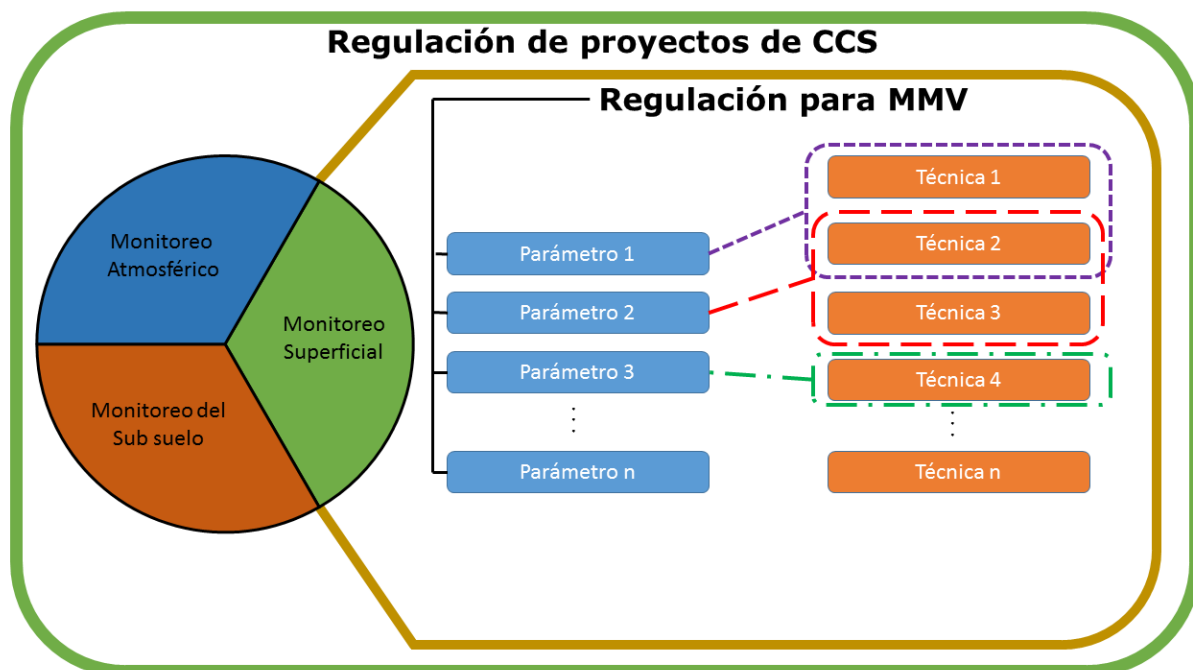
Regulación de proyectos de CCS

Monitoreo Atmosférico

Monitoreo Superficial

Monitoreo del Sub suelo

Regulación para MMV

Parámetro 1

Parámetro 2

Parámetro 3

⋮

Parámetro n

Técnica 1

Técnica 2

Técnica 3

Técnica 4

⋮

Técnica n